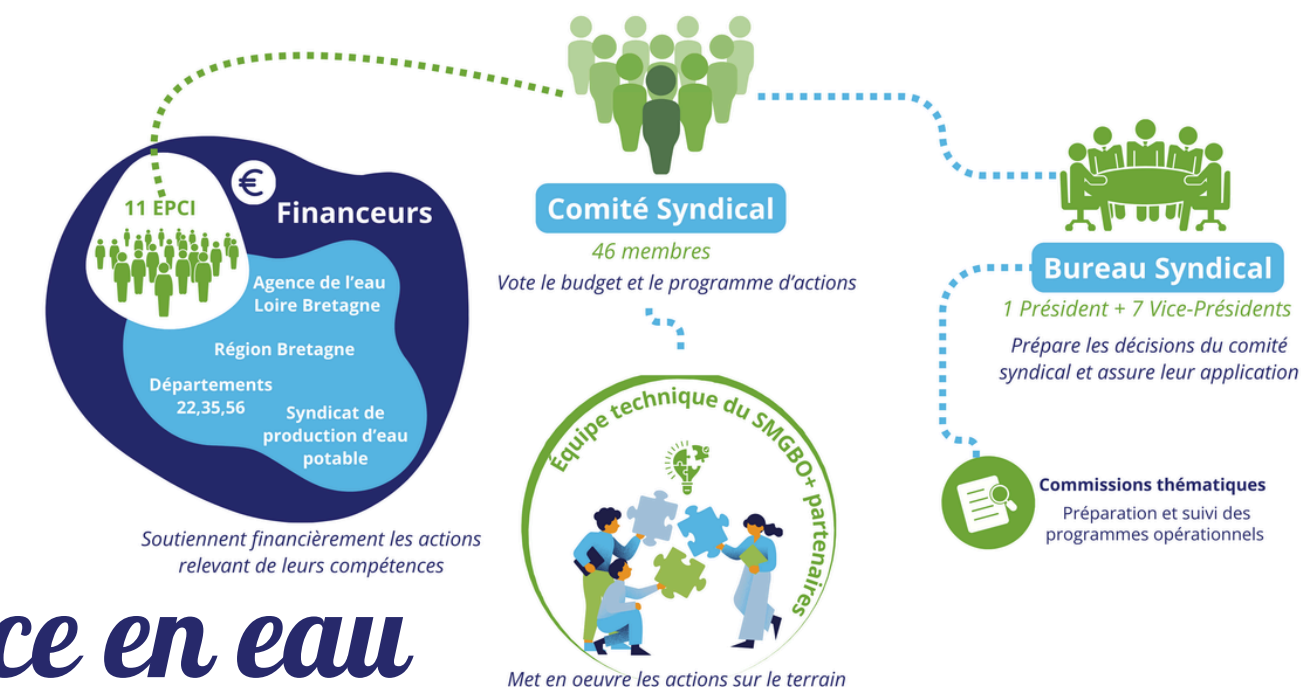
11 EPCI

€ Financeurs

Agence de l'eau Loire Bretagne

Région Bretagne

Départements 22,35,56

Syndicat de production d'eau potable

Soutiennent financièrement les actions relevant de leurs compétences

Comité Syndical

46 membres

Vote le budget et le programme d'actions

Équipe technique du SMGBO+ partenaires

Met en oeuvre les actions sur le terrain

Bureau Syndical

1 Président + 7 Vice-Présidents

Prépare les décisions du comité syndical et assure leur application

Commissions thématiques

Préparation et suivi des programmes opérationnels

ce en eau